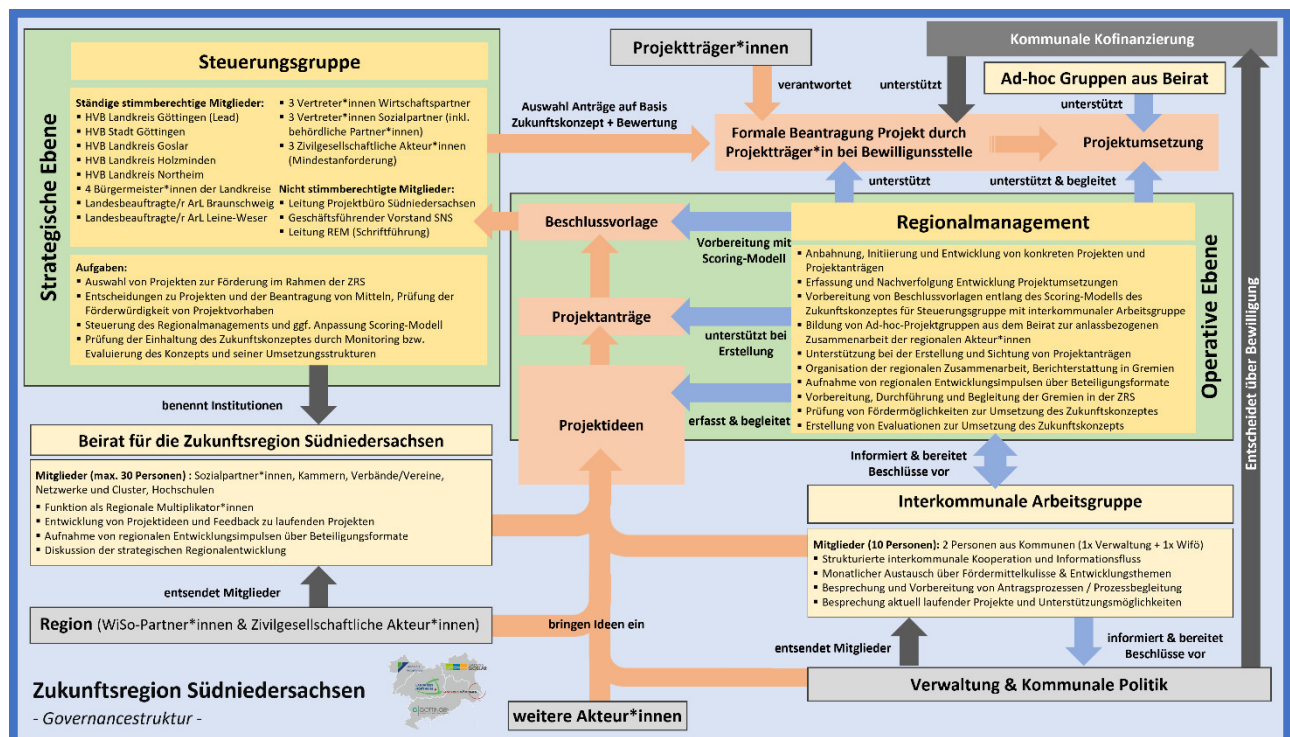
Strategische Ebene

Steuerungsgruppe

Ständige stimmberechtige Mitglieder:
- HVB Landkreis Göttingen (Lead)
- HVB Stadt Göttingen
- HVB Landkreis Goslar
- HVB Landkreis Holzminden
- HVB Landkreis Northeim
- 4 Bürgermeister*innen der Landkreise
- Landesbeauftragte/r ArL Braunschweig
- Landesbeauftragte/r ArL Leine-Weser

- 3 Vertreter*innen Wirtschaftspartner
- 3 Vertreter*innen Sozialpartner (inkl. behördliche Partner*innen)
- 3 Zivilgesellschaftliche Akteur*innen (Mindestanforderung)

Nicht stimmberechtigte Mitglieder:
- Leitung Projektbüro Südniedersachsen
- Geschäftsführender Vorstand SNS
- Leitung REM (Schriftführung)

Aufgaben:
- Auswahl von Projekten zur Förderung im Rahmen der ZRS
- Entscheidungen zu Projekten und der Beantragung von Mitteln, Prüfung der Förderwürdigkeit von Projektvorhaben
- Steuerung des Regionalmanagements und ggf. Anpassung Scoring-Modell
- Prüfung der Einhaltung des Zukunftskonzeptes durch Monitoring bzw. Evaluierung des Konzepts und seiner Umsetzungsstrukturen

Auswahl Anträge auf Basis Zukunftskonzept + Bewertung

Projektträger*innen

verantwortet

Kommunale Kofinanzierung

unterstützt

Ad-hoc Gruppen aus Beirat

unterstützt

Formale Beantragung Projekt durch Projektträger*in bei Bewilligungsstelle

Projektumsetzung

unterstützt

unterstützt & begleitet

Beschlussvorlage

Vorbereitung mit Scoring-Modell

Regionalmanagement

- Anbahnung, Initiierung und Entwicklung von konkreten Projekten und Projektanträgen
- Erfassung und Nachverfolgung Entwicklung Projektumsetzungen
- Vorbereitung von Beschlussvorlagen entlang des Scoring-Modells des Zukunftskonzeptes für Steuerungsgruppe mit interkommunaler Arbeitsgruppe
- Bildung von Ad-hoc-Projektgruppen aus dem Beirat zur anlassbezogenen Zusammenarbeit der regionalen Akteur*innen
- Unterstützung bei der Erstellung und Sichtung von Projektanträgen
- Organisation der regionalen Zusammenarbeit, Berichterstattung in Gremien
- Aufnahme von regionalen Entwicklungsimpulsen über Beteiligungsformate
- Vorbereitung, Durchführung und Begleitung der Gremien in der ZRS
- Prüfung von Fördermöglichkeiten zur Umsetzung des Zukunftskonzeptes
- Erstellung von Evaluationen zur Umsetzung des Zukunftskonzepts

Operative Ebene

Entscheidet über Bewilligung

Projektanträge

unterstützt bei Erstellung

Projektideen

erfasst & begleitet

benennt Institutionen

Beirat für die Zukunftsregion Südniedersachsen

Mitglieder (max. 30 Personen) : Sozialpartner*innen, Kammern, Verbände/Vereine, Netzwerke und Cluster, Hochschulen
- Funktion als Regionale Multiplikator*innen
- Entwicklung von Projektideen und Feedback zu laufenden Projekten
- Aufnahme von regionalen Entwicklungsimpulsen über Beteiligungsformate
- Diskussion der strategischen Regionalentwicklung

informiert & bereitet Beschlüsse vor

Interkommunale Arbeitsgruppe

Mitglieder (10 Personen): 2 Personen aus Kommunen (1x Verwaltung + 1x Wifö)
- Strukturierte interkommunale Kooperation und Informationsfluss
- Monatlicher Austausch über Fördermittelkulisse & Entwicklungsthemen
- Besprechung und Vorbereitung von Antragsprozessen / Prozessbegleitung
- Besprechung aktuell laufender Projekte und Unterstützungsmöglichkeiten

entsendet Mitglieder

Region (WiSo-Partner*innen & Zivilgesellschaftliche Akteur*innen)

bringen Ideen ein

entsendet Mitglieder

informiert & bereitet Beschlüsse vor

Verwaltung & Kommunale Politik

Zukunftsregion Südniedersachsen
- Governancestruktur -

weitere Akteur*innen